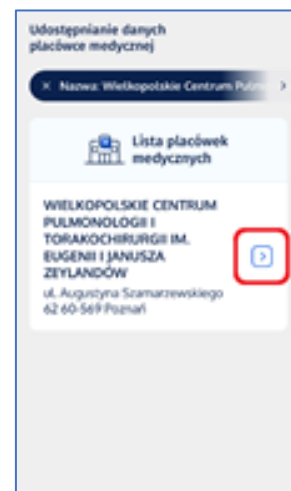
Udostępnianie danych placówce medycznej

× Nazwa: Wielkopolskie Centrum Pulm

Lista placówek medycznych

WIELKOPOLSKIE CENTRUM PULMONOLOGII I TORAKOCHIRURGII IM. EUGENII I JANUSZA ZEYLANDÓW

ul. Augustyna Szamarzewskiego 62 60-569 Poznań